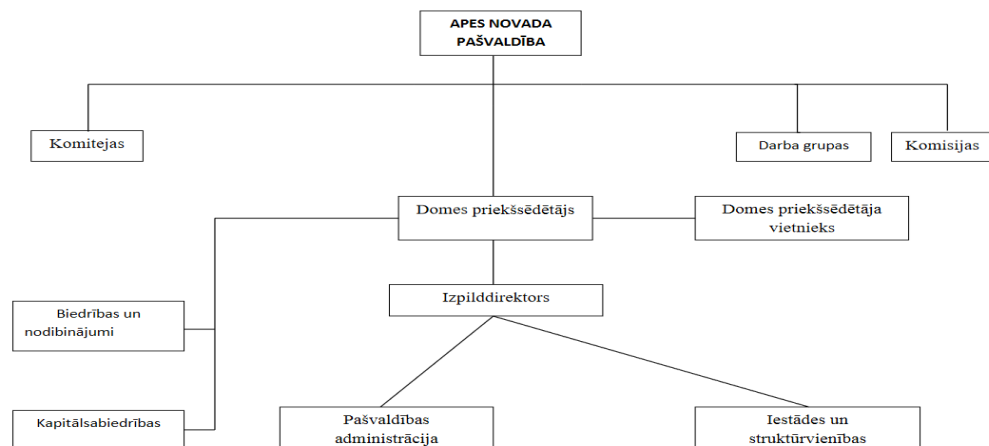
APES NOVADA PAŠVALDĪBA

Komitejas

Darba grupas

Komisijas

Domes priekšsēdētājs

Domes priekšsēdētāja vietnieks

Izpilddirektors

Biedrības un nodibinājumi

Kapitālsabiedrības

Pašvaldības administrācija

Iestādes un struktūrvienības